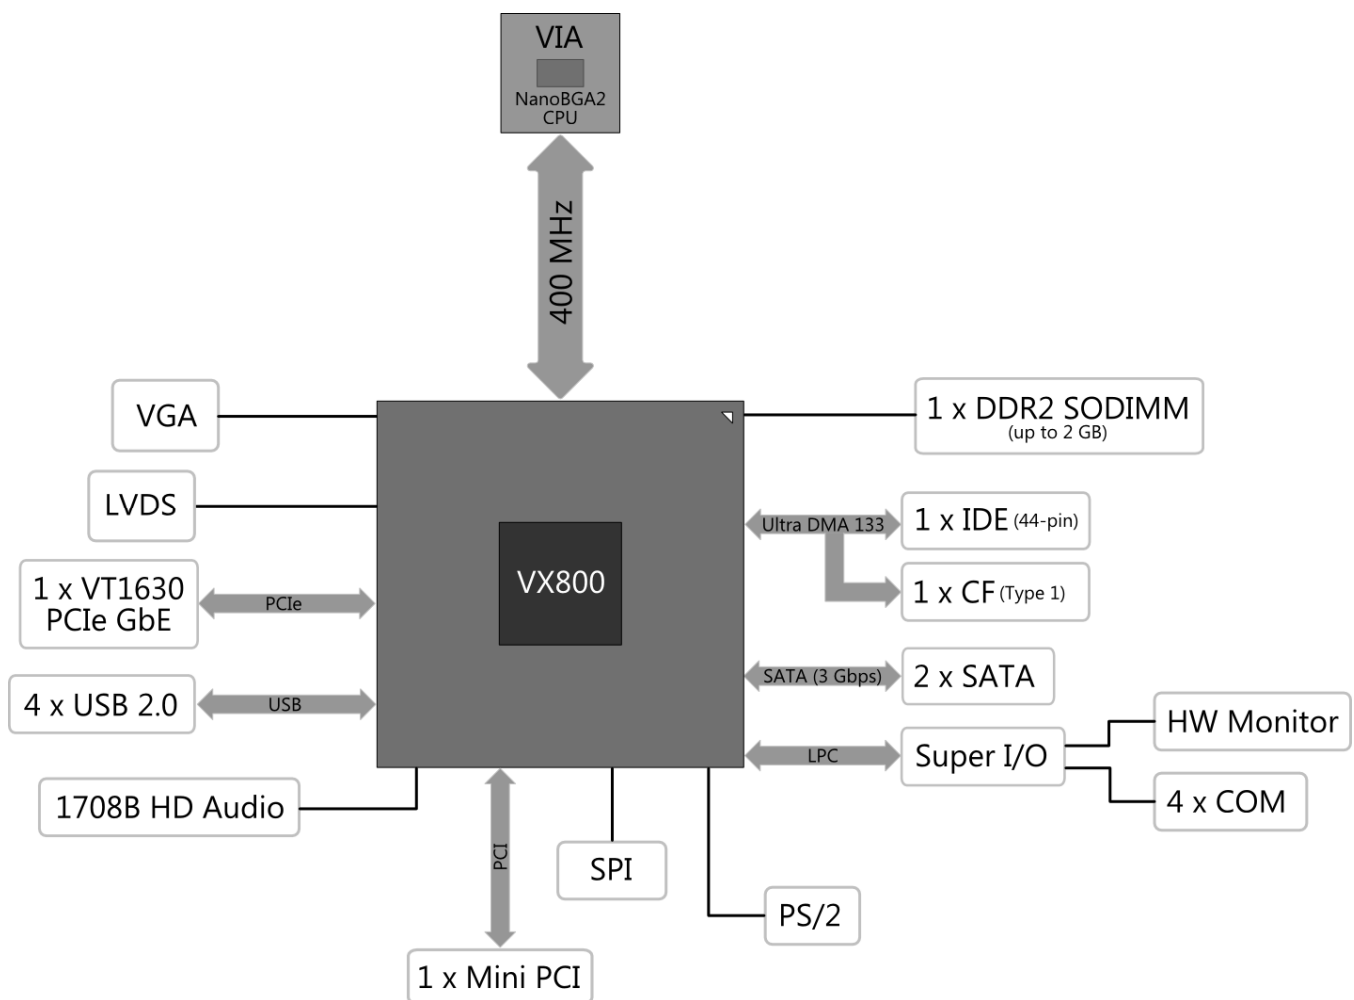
VIA
NanoBGA2
CPU

400 MHz

VGA

LVDS

1 x VT1630
PCIe GbE

PCIe

4 x USB 2.0

USB

1708B HD Audio

VX800

1 x DDR2 SODIMM
(up to 2 GB)

Ultra DMA 133

1 x IDE (44-pin)

1 x CF (Type 1)

SATA (3 Gbps)

2 x SATA

LPC

Super I/O

HW Monitor

4 x COM

PCI

SPI

PS/2

1 x Mini PCI